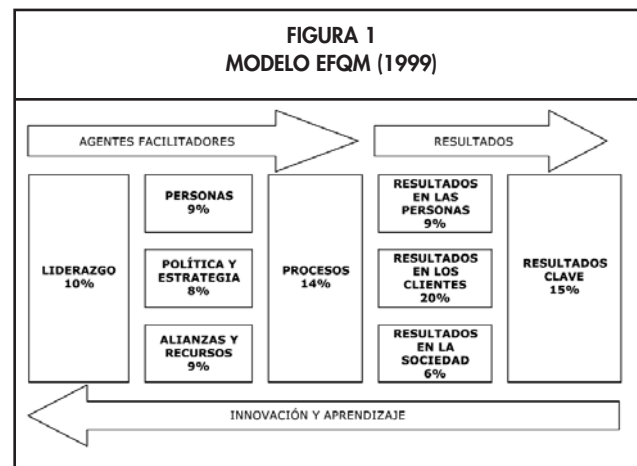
FIGURA 1
MODELO EFQM (1999)

AGENTES FACILITADORES

RESULTADOS

LIDERAZGO
10%

PERSONAS
9%

POLÍTICA Y ESTRATEGIA
8%

ALIANZAS Y RECURSOS
9%

PROCESOS
14%

RESULTADOS EN LAS PERSONAS
9%

RESULTADOS EN LOS CLIENTES
20%

RESULTADOS EN LA SOCIEDAD
6%

RESULTADOS CLAVE
15%

INNOVACIÓN Y APRENDIZAJE